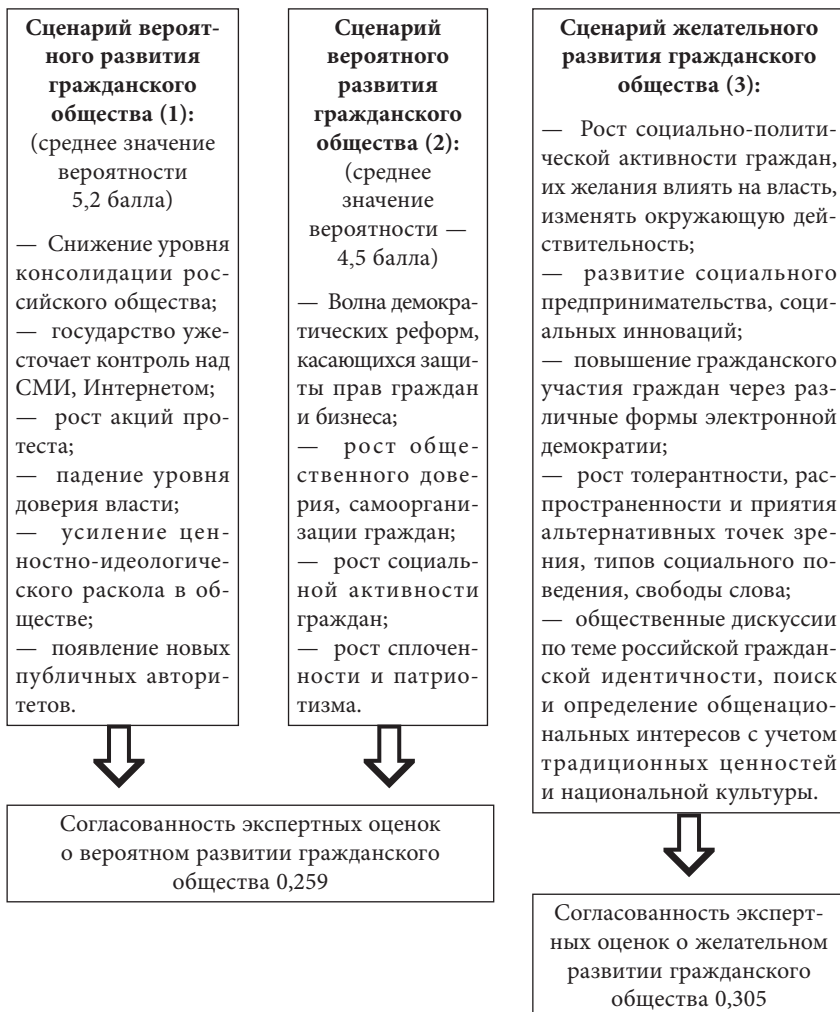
**Сценарий вероятного развития гражданского общества (1):**
(среднее значение вероятности 5,2 балла)

— Снижение уровня консолидации российского общества;
— государство ужесточает контроль над СМИ, Интернетом;
— рост акций протеста;
— падение уровня доверия власти;
— усиление ценностно-идеологического раскола в обществе;
— появление новых публичных авторитетов.

**Сценарий вероятного развития гражданского общества (2):**
(среднее значение вероятности — 4,5 балла)

— Волна демократических реформ, касающихся защиты прав граждан и бизнеса;
— рост общественного доверия, самоорганизации граждан;
— рост социальной активности граждан;
— рост сплоченности и патриотизма.

**Сценарий желательного развития гражданского общества (3):**

— Рост социально-политической активности граждан, их желания влиять на власть, изменять окружающую действительность;
— развитие социального предпринимательства, социальных инноваций;
— повышение гражданского участия граждан через различные формы электронной демократии;
— рост толерантности, распространенности и приятия альтернативных точек зрения, типов социального поведения, свободы слова;
— общественные дискуссии по теме российской гражданской идентичности, поиск и определение общенациональных интересов с учетом традиционных ценностей и национальной культуры.

Согласованность экспертных оценок о вероятном развитии гражданского общества 0,259

Согласованность экспертных оценок о желательном развитии гражданского общества 0,305